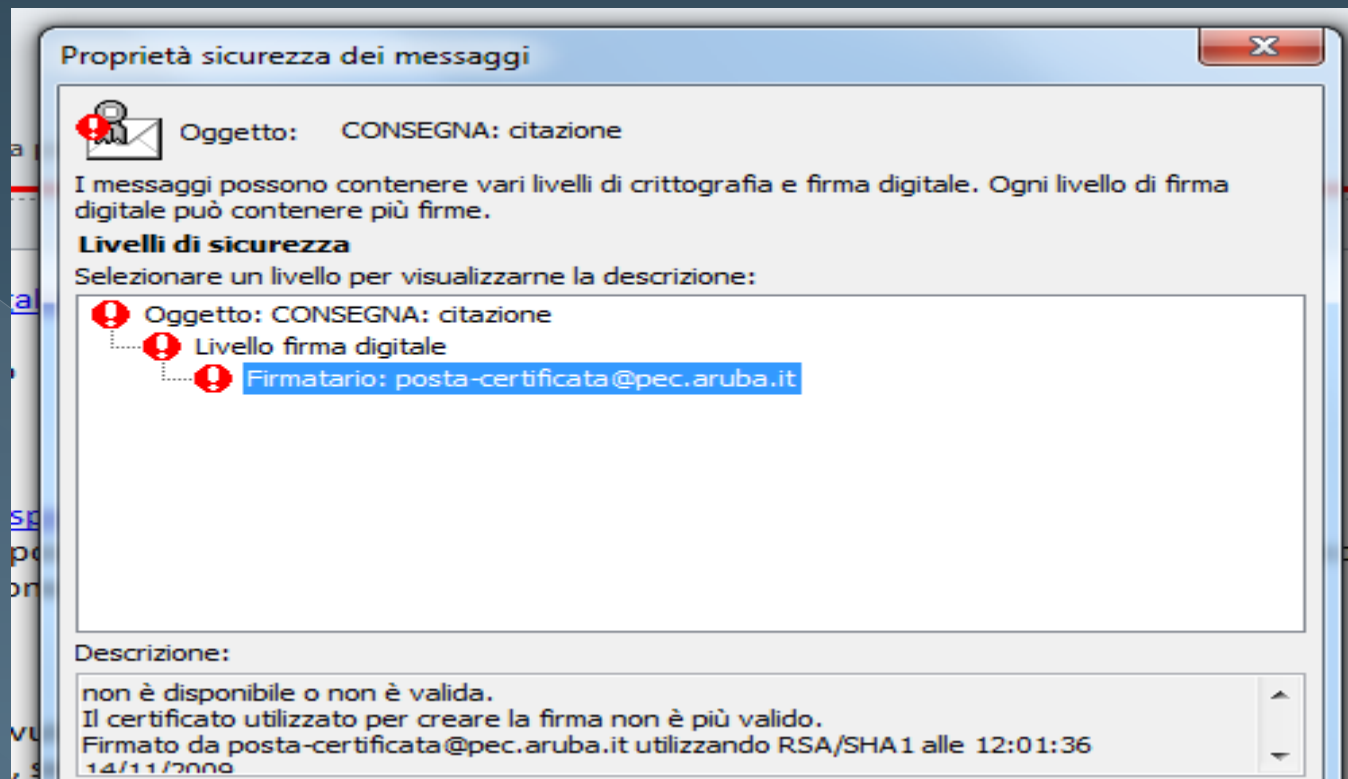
Proprietà sicurezza dei messaggi

Oggetto: CONSEGNA: citazione

I messaggi possono contenere vari livelli di crittografia e firma digitale. Ogni livello di firma digitale può contenere più firme.

Livelli di sicurezza

Selezionare un livello per visualizzarne la descrizione:

Oggetto: CONSEGNA: citazione
Livello firma digitale
Firmatario: posta-certificata@pec.aruba.it

Descrizione:

non è disponibile o non è valida.
Il certificato utilizzato per creare la firma non è più valido.
Firmato da posta-certificata@pec.aruba.it utilizzando RSA/SHA1 alle 12:01:36 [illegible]